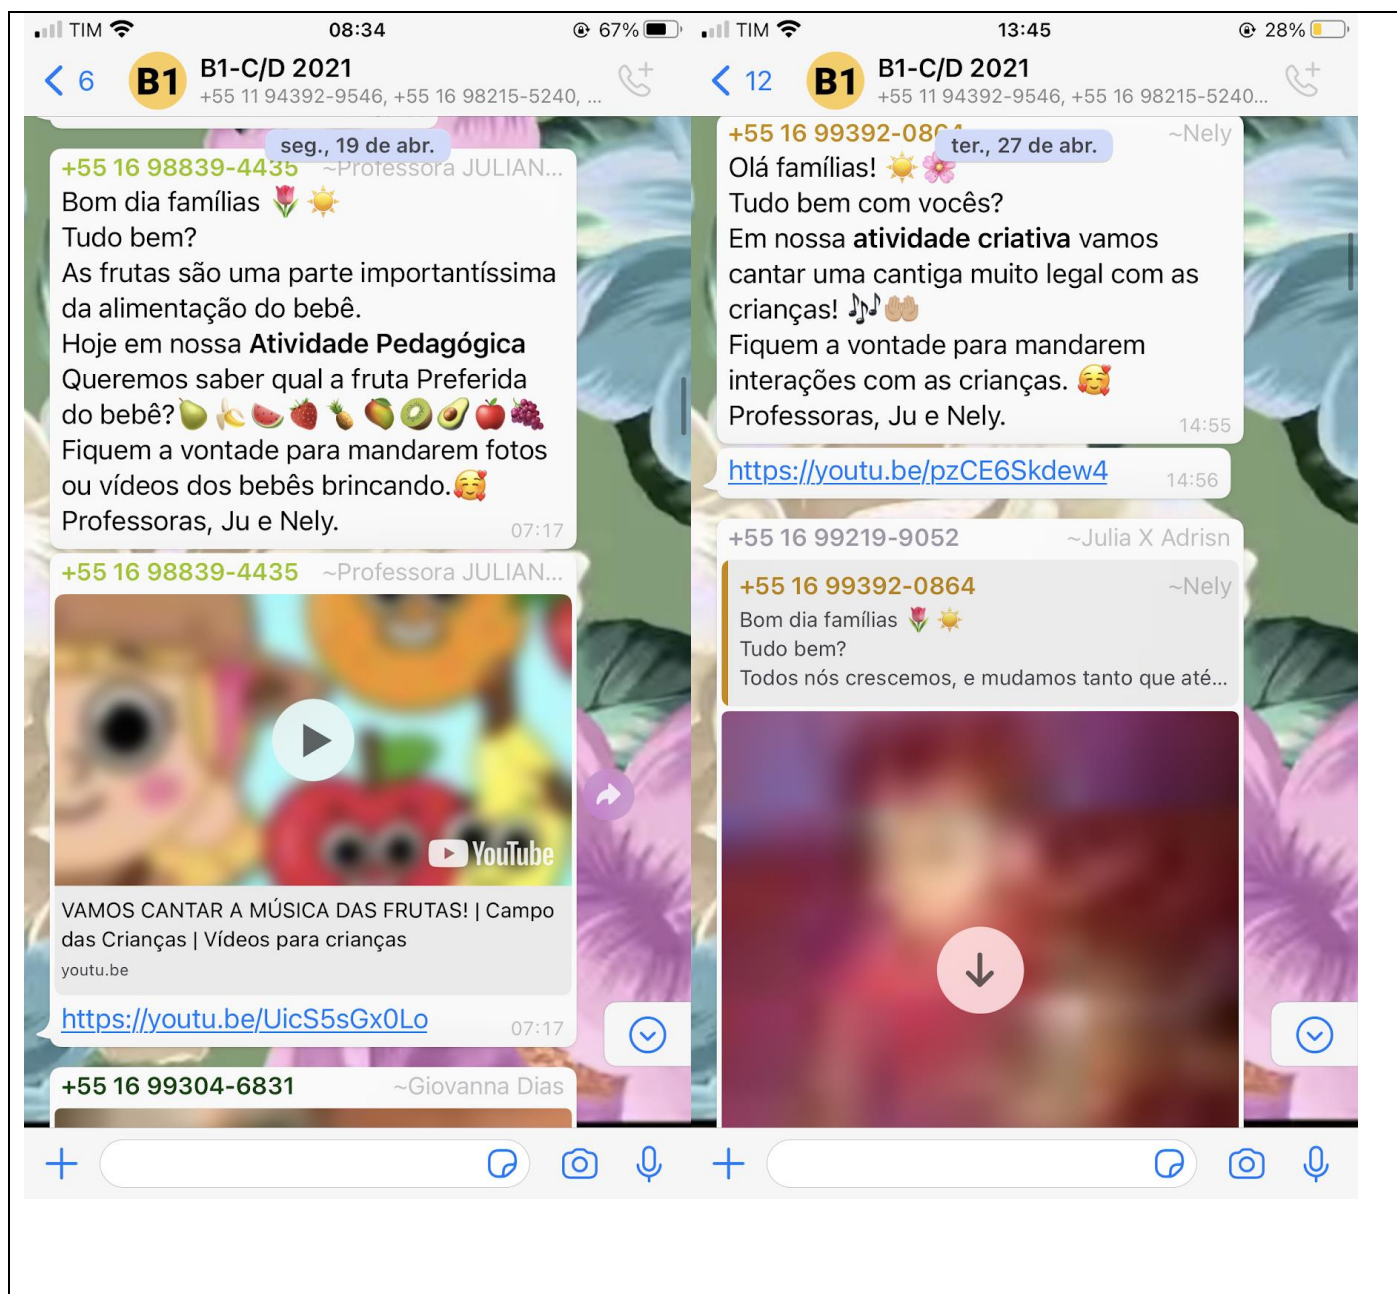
TIM 08:34 67%

6 B1 B1-C/D 2021
+55 11 94392-9546, +55 16 98215-5240, ...

seg., 19 de abr.

+55 16 98839-4435 ~Professora JULIAN...
Bom dia famílias 🌷 ☀️
Tudo bem?
As frutas são uma parte importantíssima da alimentação do bebê.
Hoje em nossa **Atividade Pedagógica**
Queremos saber qual a fruta Preferida do bebê? 🍐🍌🍉🍓🍍🥭🥝🥑🍎🍇
Fiquem a vontade para mandarem fotos ou vídeos dos bebês brincando.🥰
Professoras, Ju e Nely. 07:17

+55 16 98839-4435 ~Professora JULIAN...
YouTube
VAMOS CANTAR A MÚSICA DAS FRUTAS! | Campo das Crianças | Vídeos para crianças
youtu.be
https://youtu.be/UicS5sGx0Lo 07:17

+55 16 99304-6831 ~Giovanna Dias

TIM 13:45 28%

12 B1 B1-C/D 2021
+55 11 94392-9546, +55 16 98215-5240...

+55 16 99392-08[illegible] ~Nely
ter., 27 de abr.
Olá famílias! ☀️🌸
Tudo bem com vocês?
Em nossa **atividade criativa** vamos cantar uma cantiga muito legal com as crianças! 🎶👏
Fiquem a vontade para mandarem interações com as crianças. 🥰
Professoras, Ju e Nely. 14:55

https://youtu.be/pzCE6Skdew4 14:56

+55 16 99219-9052 ~Julia X Adrisn
+55 16 99392-0864 ~Nely
Bom dia famílias 🌷 ☀️
Tudo bem?
Todos nós crescemos, e mudamos tanto que até...